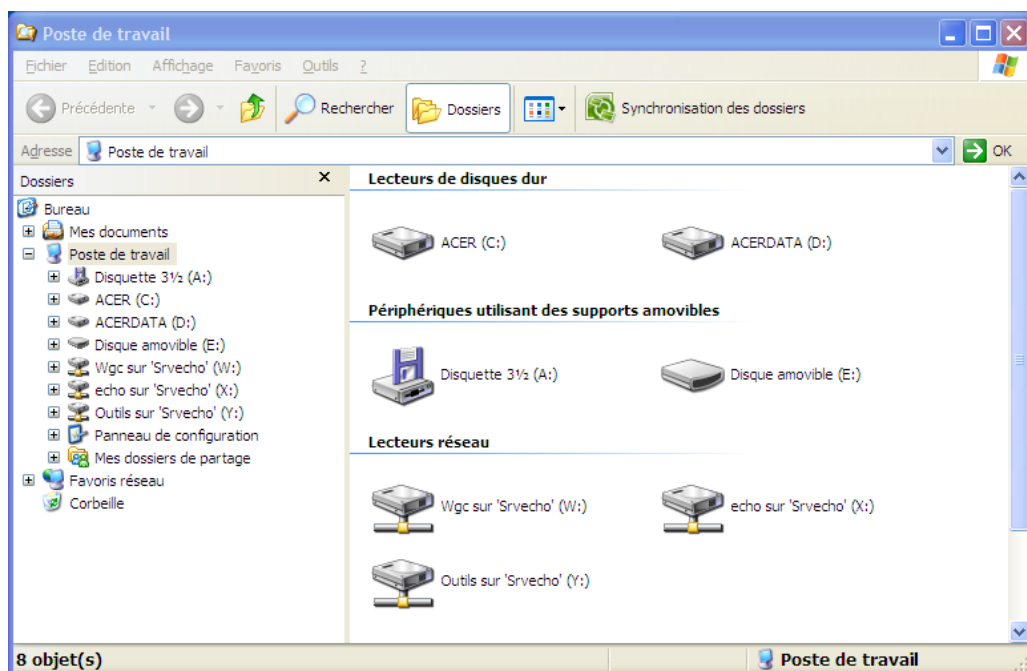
Poste de travail

Fichier Edition Affichage Favoris Outils ?

Précédente Rechercher Dossiers Synchronisation des dossiers

Adresse Poste de travail OK

Dossiers

Bureau
Mes documents
Poste de travail
Disquette 3½ (A:)
ACER (C:)
ACERDATA (D:)
Disque amovible (E:)
Wgc sur 'Srvecho' (W:)
echo sur 'Srvecho' (X:)
Outils sur 'Srvecho' (Y:)
Panneau de configuration
Mes dossiers de partage
Favoris réseau
Corbeille

Lecteurs de disques dur

ACER (C:)
ACERDATA (D:)

Périphériques utilisant des supports amovibles

Disquette 3½ (A:)
Disque amovible (E:)

Lecteurs réseau

Wgc sur 'Srvecho' (W:)
echo sur 'Srvecho' (X:)
Outils sur 'Srvecho' (Y:)

8 objet(s)
Poste de travail